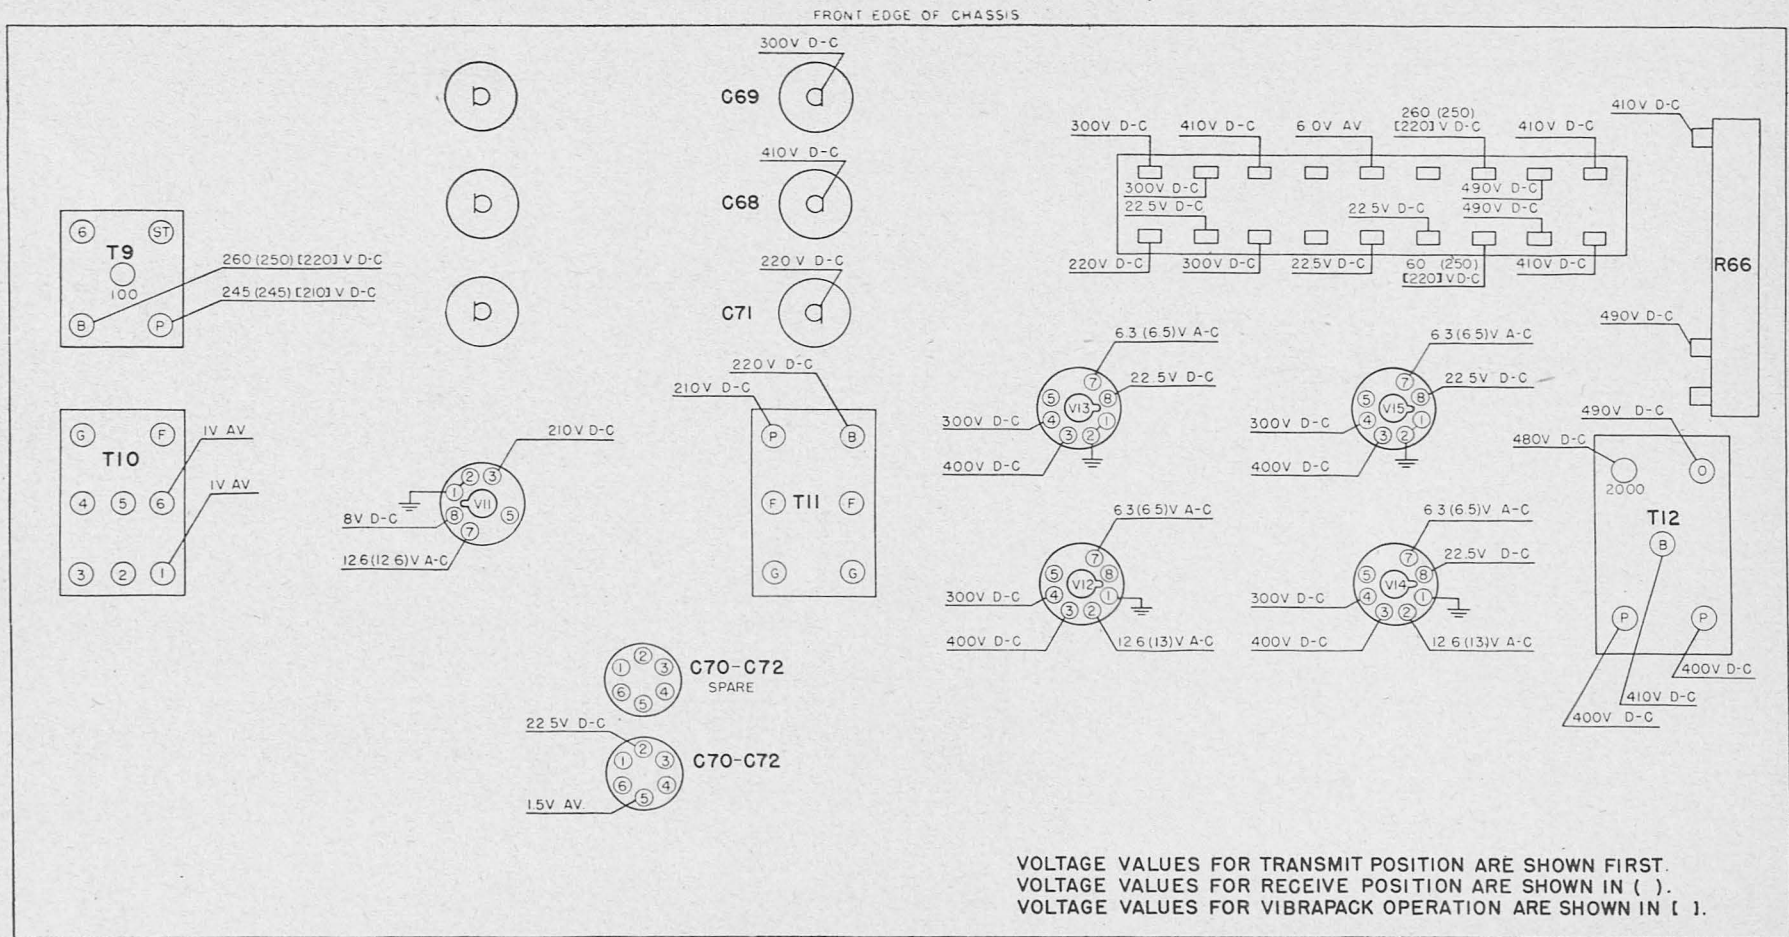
FRONT EDGE OF CHASSIS

300V D-C
C69
410V D-C
C68
220 V D-C
C71

6 ST
T9
100
B P
260 (250) [220] V D-C
245 (245) [210] V D-C

300V D-C 410V D-C 6.0V AV 260 (250) [220] V D-C 410V D-C
410V D-C
300V D-C
22.5V D-C
490V D-C
22.5V D-C
490V D-C
220V D-C 300V D-C 22.5V D-C 60 (250) [220] V D-C 410V D-C
R66
490V D-C

G F
T10
1V AV
4 5 6
1V AV
3 2 1

210V D-C
2 3
1 VII
8 5
7
8V D-C
12.6 (12.6) V A-C

220 V D-C
210V D-C
P B
F T11 F
G G

6.3 (6.5) V A-C
22.5V D-C
7 5 VI3 8 4 1 3 2
300V D-C
400V D-C

6.3 (6.5) V A-C
22.5V D-C
7 5 VI5 8 4 1 3 2
300V D-C
400V D-C

490V D-C
480V D-C
2000
O
T12
B
P P
400V D-C
410V D-C
400V D-C

6.3 (6.5) V A-C
7 5 VI2 8 4 1 3 2
300V D-C
400V D-C
12.6 (13) V A-C

6.3 (6.5) V A-C
22.5V D-C
7 5 VI4 8 4 1 3 2
300V D-C
400V D-C
12.6 (13) V A-C

2 1 3 6 4 5
C70-C72
SPARE

22.5V D-C
2 1 3 6 4 5
C70-C72
1.5V AV.

VOLTAGE VALUES FOR TRANSMIT POSITION ARE SHOWN FIRST.
VOLTAGE VALUES FOR RECEIVE POSITION ARE SHOWN IN ( ).
VOLTAGE VALUES FOR VIBRAPACK OPERATION ARE SHOWN IN [ ].